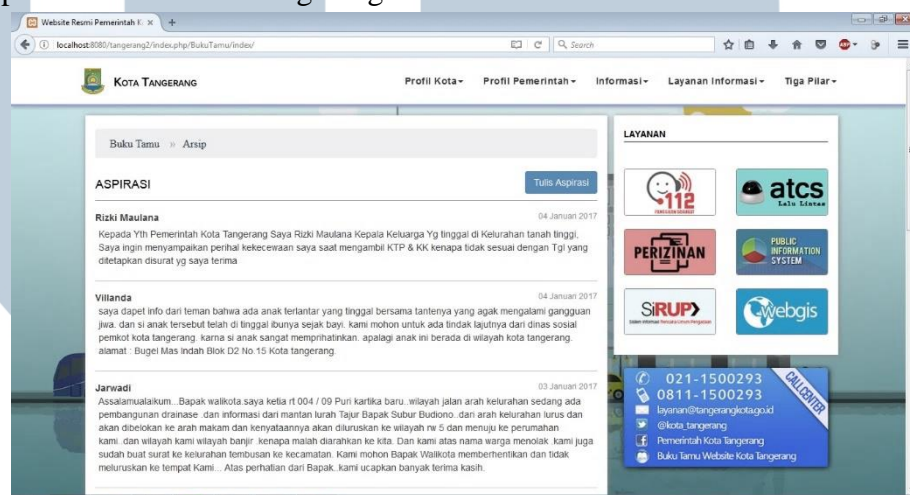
Website Resmi Pemerintah K ×

localhost:8080/tangerang2/index.php/BukuTamu/index/

Search

KOTA TANGERANG

Profil Kota▾ Profil Pemerintah▾ Informasi▾ Layanan Informasi▾ Tiga Pilar▾

Buku Tamu » Arsip

ASPIRASI

Tulis Aspirasi

Rizki Maulana

04 Januari 2017

Kepada Yth Pemerintah Kota Tangerang Saya Rizki Maulana Kepala Keluarga Yg tinggal di Kelurahan tanah tinggi, Saya ingin menyampaikan perihal kekecewaan saya saat mengambil KTP & KK kenapa tidak sesuai dengan Tgl yang ditetapkan disurat yg saya terima

Villanda

04 Januari 2017

saya dapet info dari teman bahwa ada anak terlantar yang tinggal bersama tantenya yang agak mengalami gangguan jiwa. dan si anak tersebut telah di tinggal ibunya sejak bayi. kami mohon untuk ada tindak lajutnya dari dinas sosial pemkot kota tangerang. karna si anak sangat memprihatinkan. apalagi anak ini berada di wilayah kota tangerang. alamat : Bugel Mas Indah Blok D2 No.15 Kota tangerang.

Jarwadi

03 Januari 2017

Assalamualaikum...Bapak walikota.saya ketia rt 004 / 09 Puri kartika baru..wilayah jalan arah kelurahan sedang ada pembangunan drainase .dan informasi dari mantan lurah Tajur Bapak Subur Budiono..dari arah kelurahan lurus dan akan dibeiokan ke arah makam dan kenyataannya akan dilurusken ke wilayah rw 5 dan menuju ke perumahan kami..dan wilayah kami wilayah banjir .kenapa malah diarahkan ke kita. Dan kami atas nama warga menolak .kami juga sudah buat surat ke keiurahan tembusan ke kecamatan. Kami mohon Bapak Walikota memberhentikan dan tidak meluruskan ke tempat Kami... Atas perhatian dari Bapak..kami ucapkan banyak terima kasih.

LAYANAN

112

atcs Lalu Lintas

PERIZINAN

PUBLIC INFORMATION SYSTEM

SiRUP

webgis

021-1500293

0811-1500293

CALLCENTER

layanan@tangerangkota.go.id

@kota_tangerang

Pemerintah Kota Tangerang

Buku Tamu Website Kota Tangerang